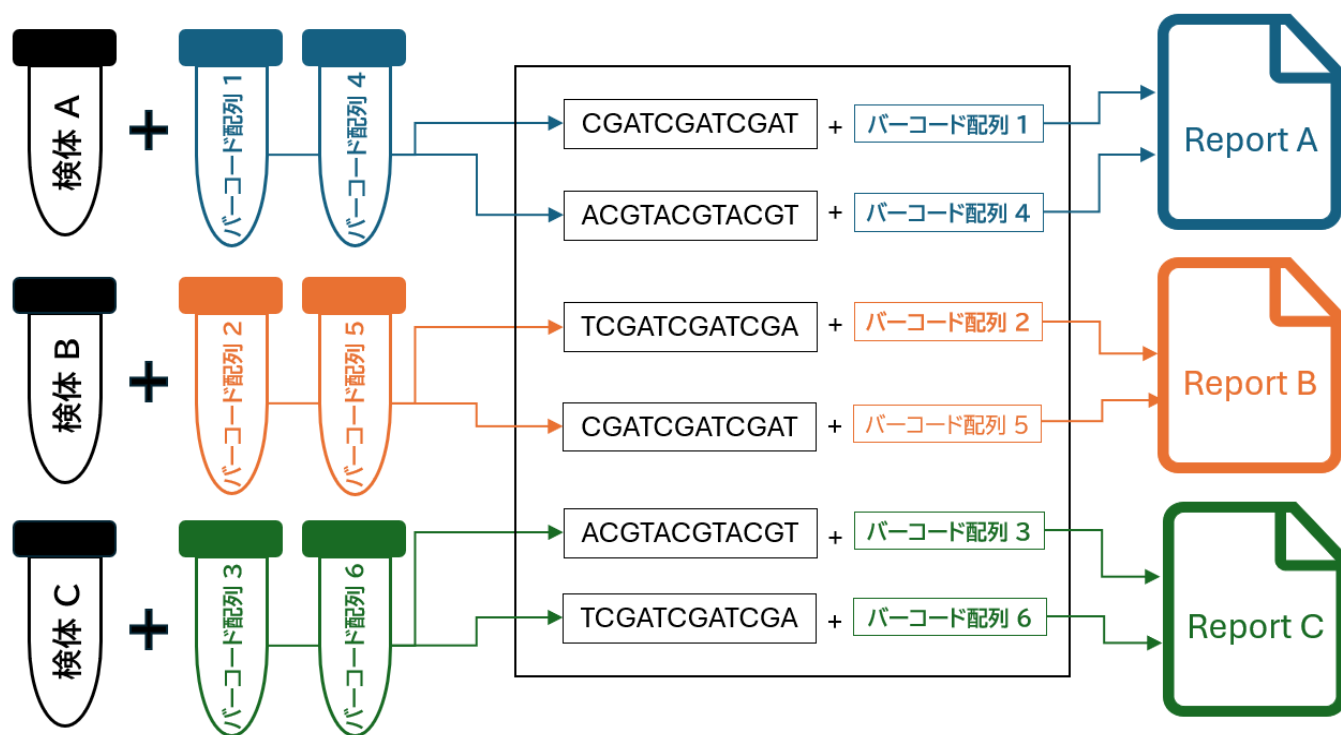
検体 A
+
バーコード配列 1
バーコード配列 4

検体 B
+
バーコード配列 2
バーコード配列 5

検体 C
+
バーコード配列 3
バーコード配列 6

CGATCGATCGAT + バーコード配列 1
ACGTACGTACGT + バーコード配列 4
TCGATCGATCGA + バーコード配列 2
CGATCGATCGAT + バーコード配列 5
ACGTACGTACGT + バーコード配列 3
TCGATCGATCGA + バーコード配列 6

Report A
Report B
Report C